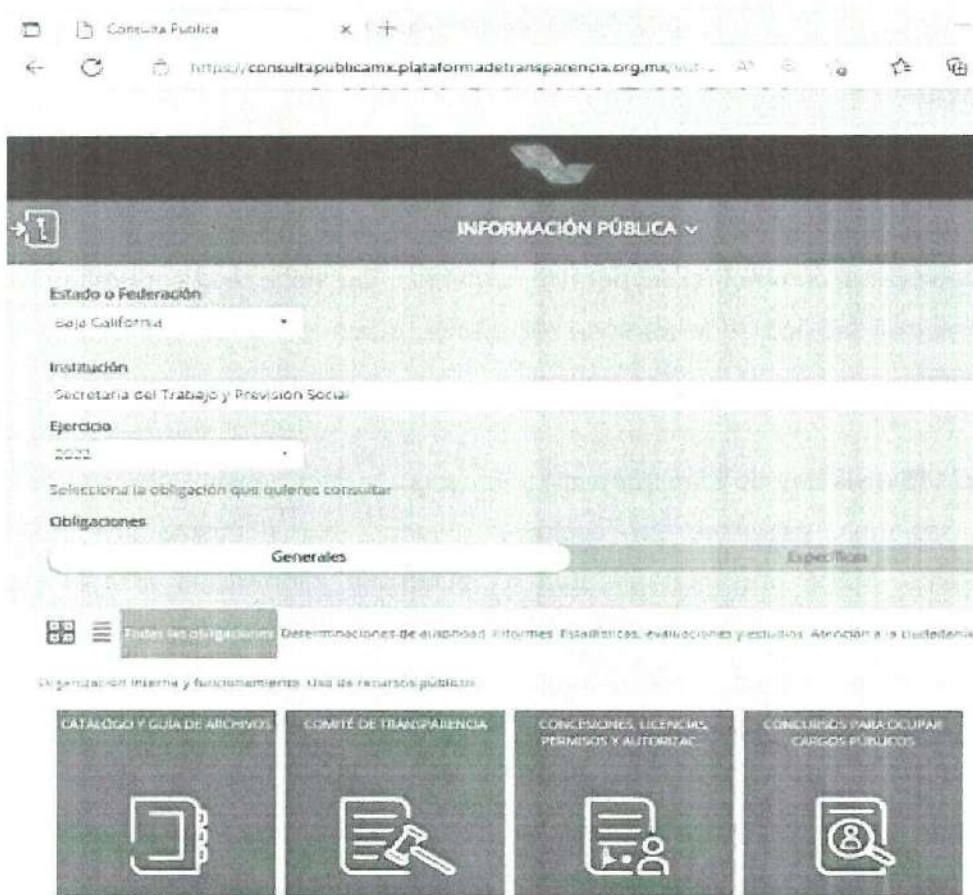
Consulta Publica

https://consultapublicamx.plataformadetransparencia.org.mx/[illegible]

INFORMACIÓN PÚBLICA

Estado o Federación
Baja California

Institución
Secretaria del Trabajo y Previsión Social

Ejercicio
2022

Selecciona la obligación que quieres consultar

Obligaciones

Generales

Específicas

Todas las obligaciones Determinaciones de austeridad Informes Estadísticas, evaluaciones y estudios Atención a la ciudadanía

Organización interna y funcionamiento Uso de recursos públicos

CATÁLOGO Y GUÍA DE ARCHIVOS

COMITÉ DE TRANSPARENCIA

CONCESIONES, LICENCIAS, PERMISOS Y AUTORIZAC...

CONCURSOS PARA OCUPAR CARGOS PÚBLICOS